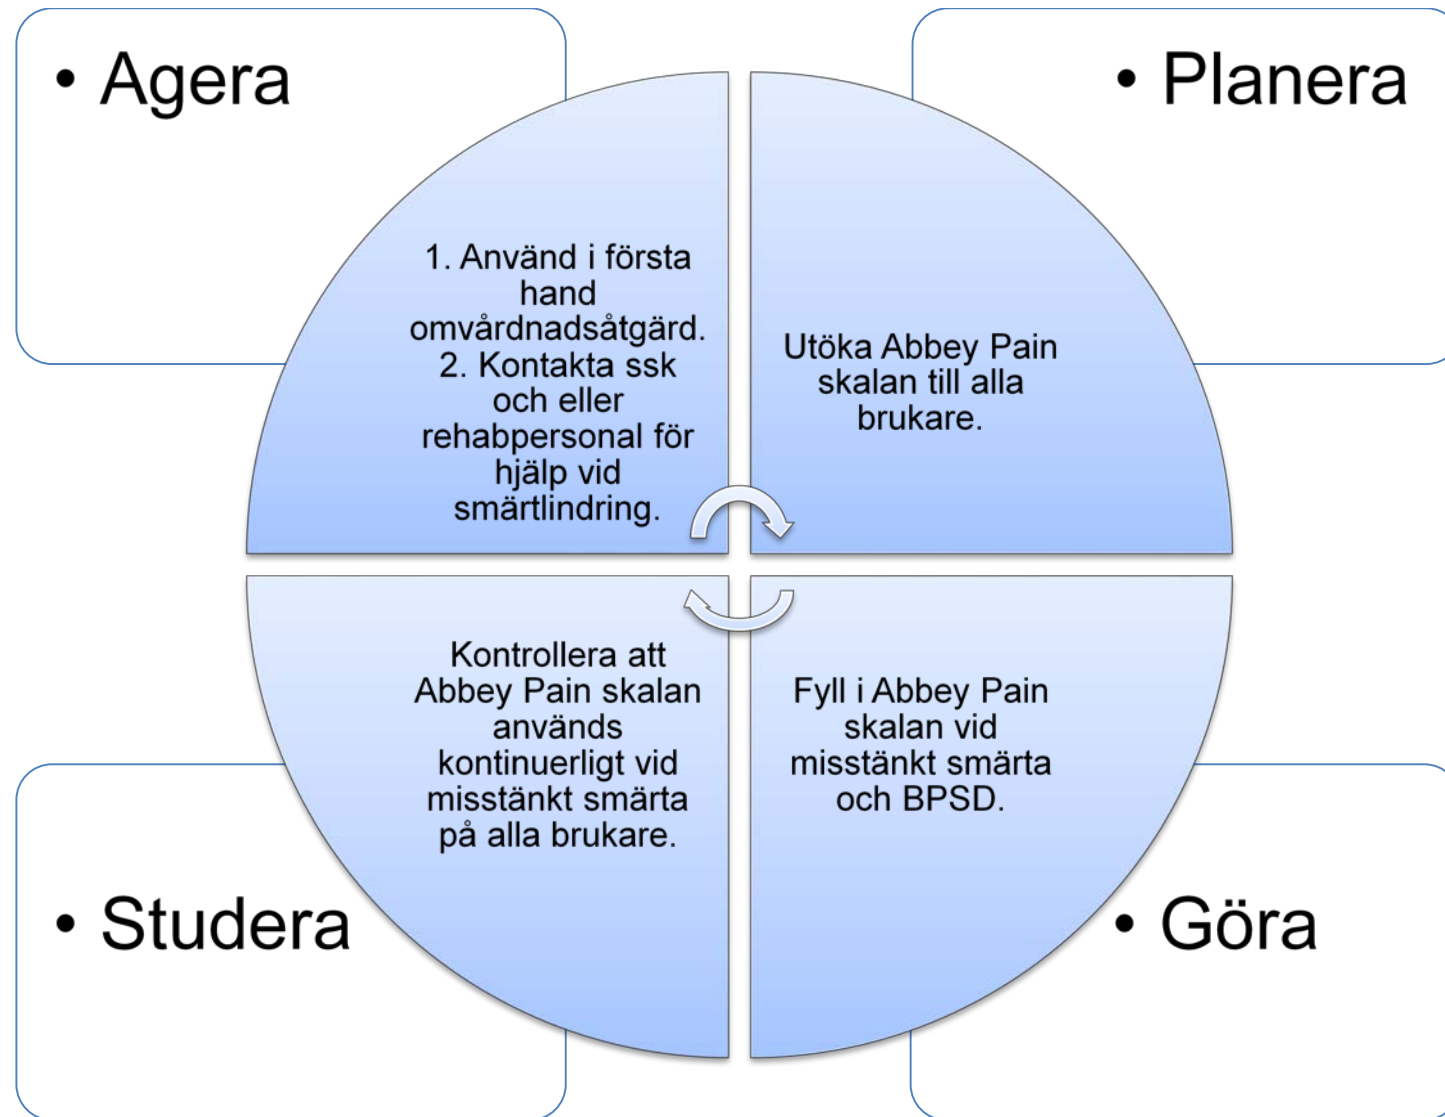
• Agera

• Planera

1. Använd i första hand omvårdnadsåtgärd.
2. Kontakta ssk och eller rehabpersonal för hjälp vid smärtlindring.

Utöka Abbey Pain skalan till alla brukare.

Kontrollera att Abbey Pain skalan används kontinuerligt vid misstänkt smärta på alla brukare.

Fyll i Abbey Pain skalan vid misstänkt smärta och BPSD.

• Studera

• Göra